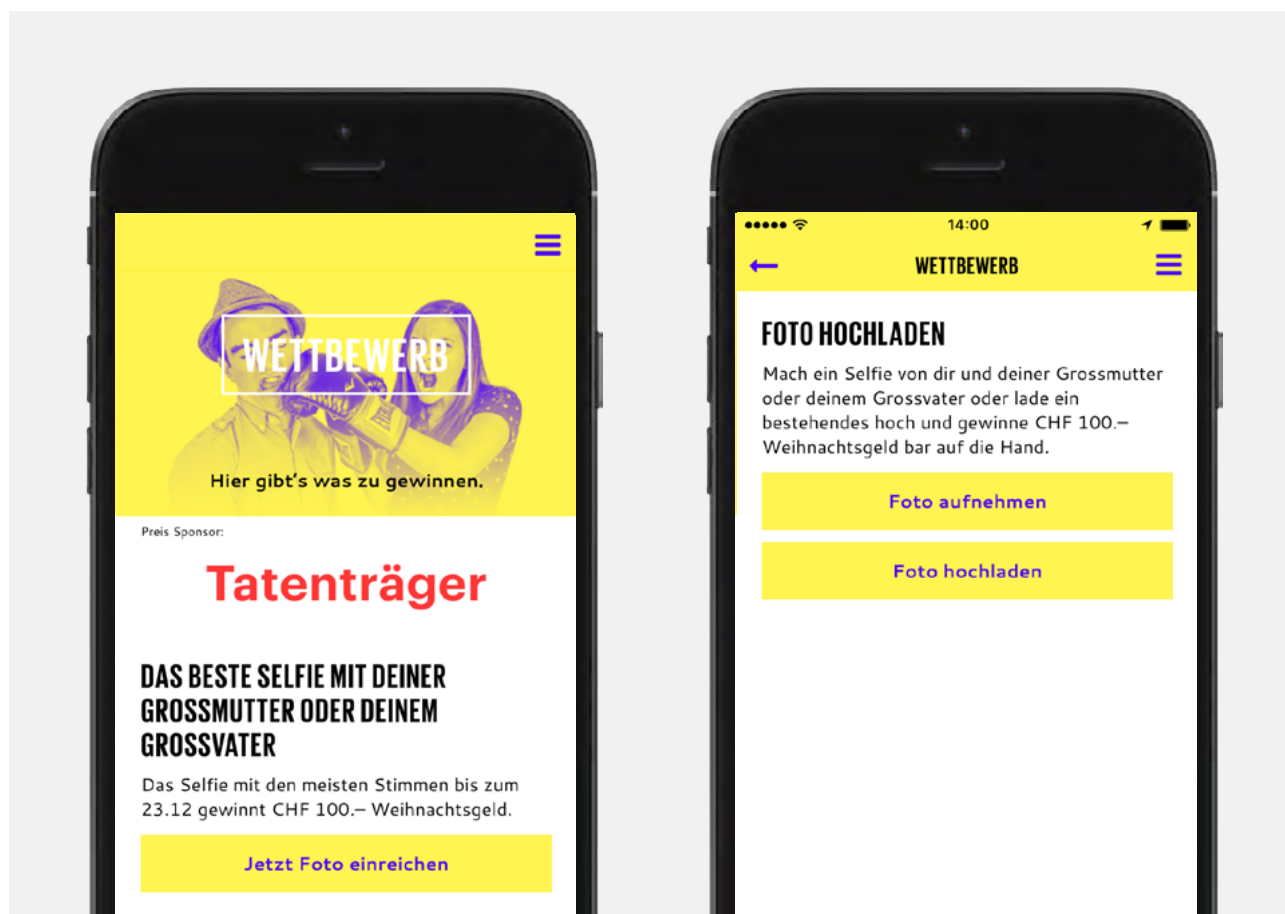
WETTBEWERB

Hier gibt's was zu gewinnen.

Preis Sponsor:

Tatenträger

DAS BESTE SELFIE MIT DEINER GROSSMUTTER ODER DEINEM GROSSVATER

Das Selfie mit den meisten Stimmen bis zum 23.12 gewinnt CHF 100.– Weihnachtsgeld.

Jetzt Foto einreichen

14:00

WETTBEWERB

FOTO HOCHLADEN

Mach ein Selfie von dir und deiner Grossmutter oder deinem Grossvater oder lade ein bestehendes hoch und gewinne CHF 100.– Weihnachtsgeld bar auf die Hand.

Foto aufnehmen

Foto hochladen